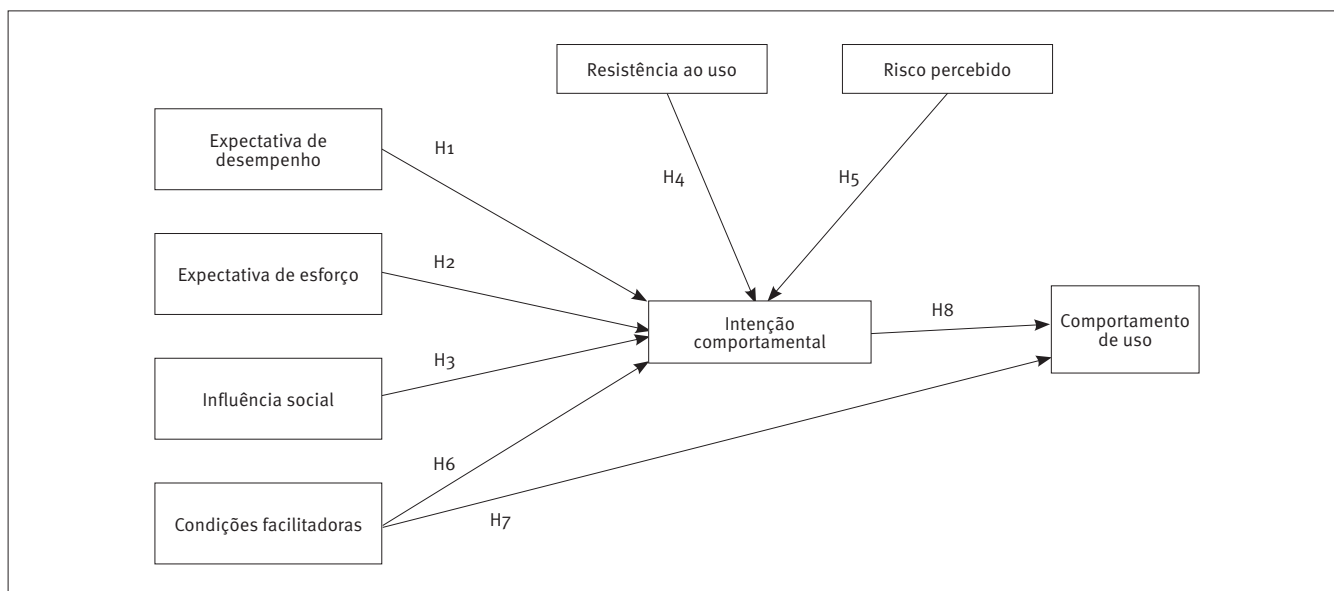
Resistência ao uso

Risco percebido

Expectativa de desempenho

H1

H4

H5

Expectativa de esforço

H2

Intenção comportamental

H8

Comportamento de uso

H3

Influência social

H6

Condições facilitadoras

H7